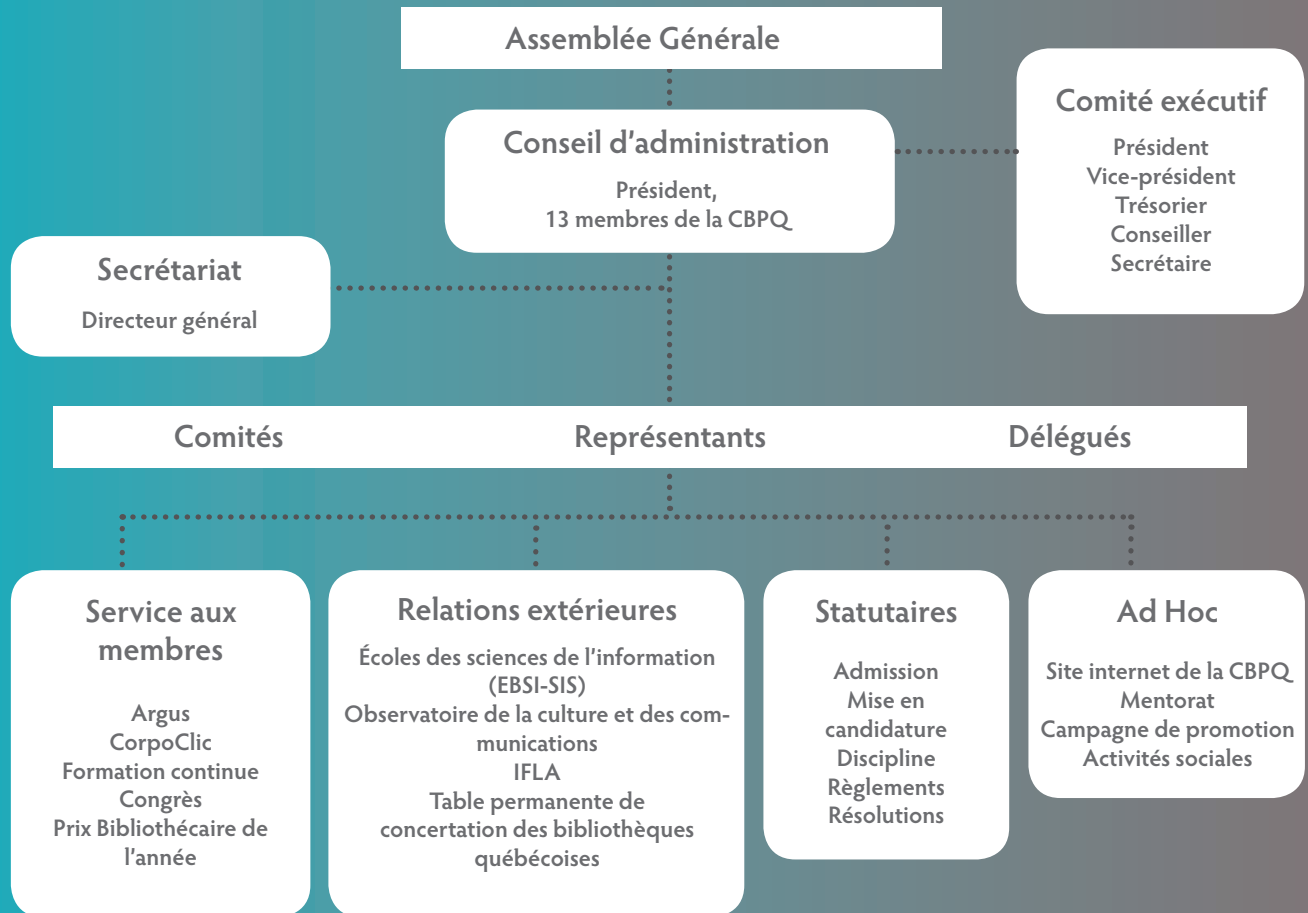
Assemblée Générale

Conseil d'administration

Président, 13 membres de la CBPQ

Comité exécutif

Président
Vice-président
Trésorier
Conseiller
Secrétaire

Secrétariat

Directeur général

Comités

Représentants

Délégués

Service aux membres

Argus
CorpoClic
Formation continue
Congrès
Prix Bibliothécaire de l'année

Relations extérieures

Écoles des sciences de l'information (EBSI-SIS)
Observatoire de la culture et des communications
IFLA
Table permanente de concertation des bibliothèques québécoises

Statutaires

Admission
Mise en candidature
Discipline
Règlements
Résolutions

Ad Hoc

Site internet de la CBPQ
Mentorat
Campagne de promotion
Activités sociales